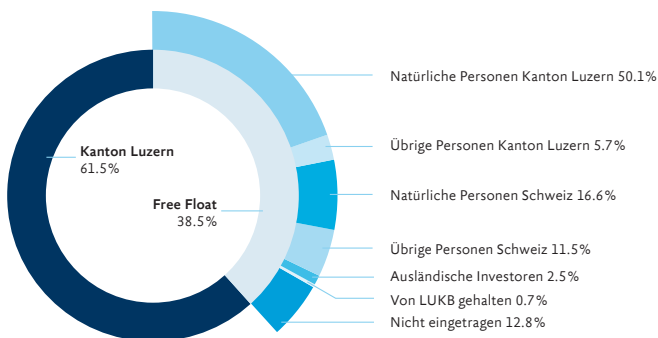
Kanton Luzern
61.5%

Free Float
38.5%

Natürliche Personen Kanton Luzern 50.1%

Übrige Personen Kanton Luzern 5.7%

Natürliche Personen Schweiz 16.6%

Übrige Personen Schweiz 11.5%

Ausländische Investoren 2.5%

Von LUKB gehalten 0.7%

Nicht eingetragen 12.8%